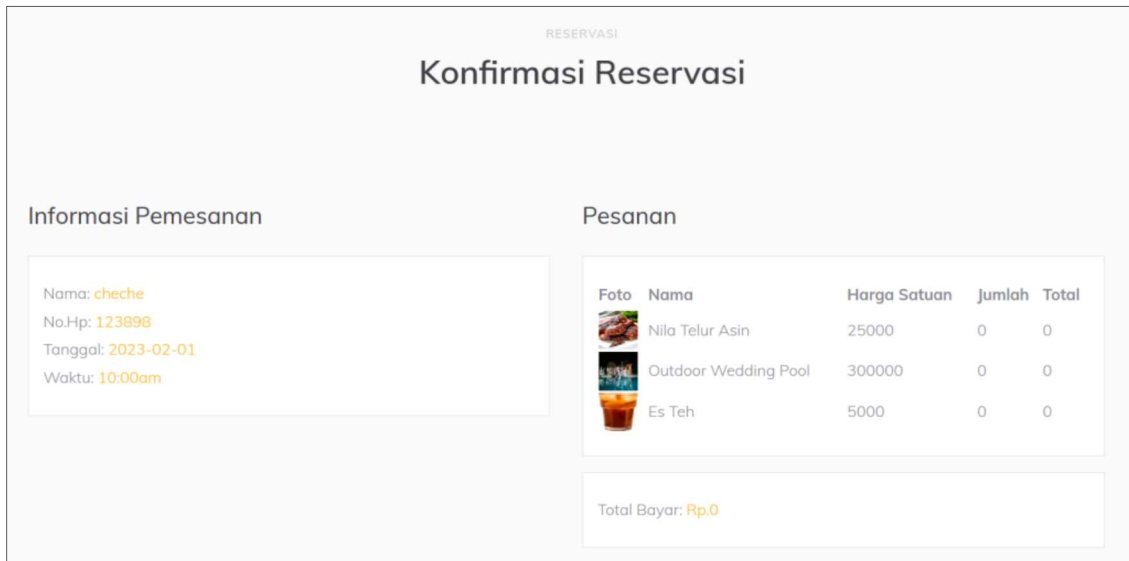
RESERVASI

Konfirmasi Reservasi

Informasi Pemesanan

Nama: cheche
No.Hp: 123898
Tanggal: 2023-02-01
Waktu: 10:00am

Pesanan

| Foto | Nama | Harga Satuan | Jumlah | Total |
|---|---|---|---|---|
| | Nila Telur Asin | 25000 | 0 | 0 |
| | Outdoor Wedding Pool | 300000 | 0 | 0 |
| | Es Teh | 5000 | 0 | 0 |

Total Bayar: Rp.0